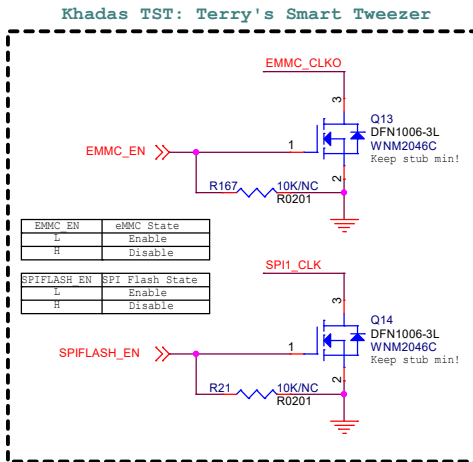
Khadas TST: Terry's Smart Tweezer

EMMC_CLKO

3

Q13
DFN1006-3L
WNM2046C
Keep stub min!

EMMC_EN

1

2

R167 10K/NC
R0201

| EMMC_EN | eMMC State |
|---|---|
| L | Enable |
| H | Disable |

| SPIFLASH_EN | SPI Flash State |
|---|---|
| L | Enable |
| H | Disable |

SPI1_CLK

3

Q14
DFN1006-3L
WNM2046C
Keep stub min!

SPIFLASH_EN

1

2

R21 10K/NC
R0201